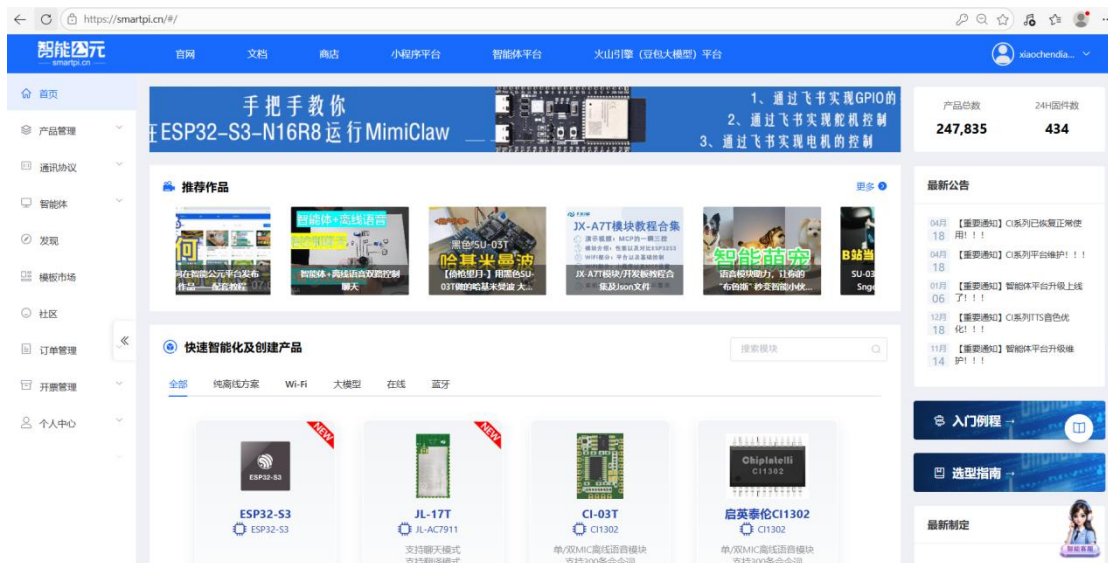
https://smartpi.cn/#/

智能公元 smartpi.cn

官网 文档 商店 小程序平台 智能体平台 火山引擎（豆包大模型）平台

xiaochendia...

首页
产品管理
通讯协议
智能体
发现
模板市场
社区
订单管理
开票管理
个人中心

手把手教你
在ESP32-S3-N16R8运行MimiClaw
1、通过飞书实现GPIO的
2、通过飞书实现舵机控制
3、通过飞书实现电机的控制

产品总数 247,835
24H固件数 434

推荐作品 更多

何在智能公元平台发布作品——配套教程
智能体+离线语音双路控制聊天
【枪枪里月-】用黑色SU-03T做的哈基米变波 大...
JX-A7T模块/开发板教程合集及Json文件
语音模块助力，让你的"布偶猫"秒变智能小伙...
SU-03 Sng

快速智能化及创建产品
搜索模块
全部 纯离线方案 Wi-Fi 大模型 在线 蓝牙

ESP32-S3
ESP32-S3
JL-17T
JL-AC7911
支持聊天模式
CI-03T
CI1302
单/双MIC离线语音模块
启英泰伦CI1302
CI1302
单/双MIC离线语音模块

最新公告
04月 18 【重要通知】CI系列已恢复正常使用！！！
04月 18 【重要通知】CI系列平台维护！！！
01月 06 【重要通知】智能体平台升级上线了！！！
12月 18 【重要通知】CI系列TTS音色优化！！
11月 14 【重要通知】智能体平台升级维护！！！

入门例程
选型指南
最新制定